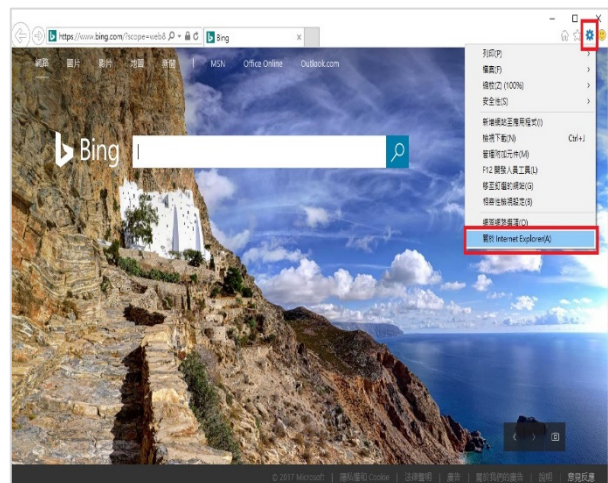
https://www.bing.com/?scope=web8
Bing

網頁 圖片 影片 地圖 新聞 | MSN Office Online Outlook.com

Bing

列印(P)
檔案(F)
縮放(Z) (100%)
安全性(S)
新增網站至應用程式(I)
檢視下載(N) Ctrl+J
管理附加元件(M)
F12 開發人員工具(L)
移至釘選的網站(G)
相容性檢視設定(B)
網際網路選項(O)
關於 Internet Explorer(A)

© 2017 Microsoft | 隱私權與 Cookie | 法律聲明 | 廣告 | 關於我們的廣告 | 說明 | 意見反應